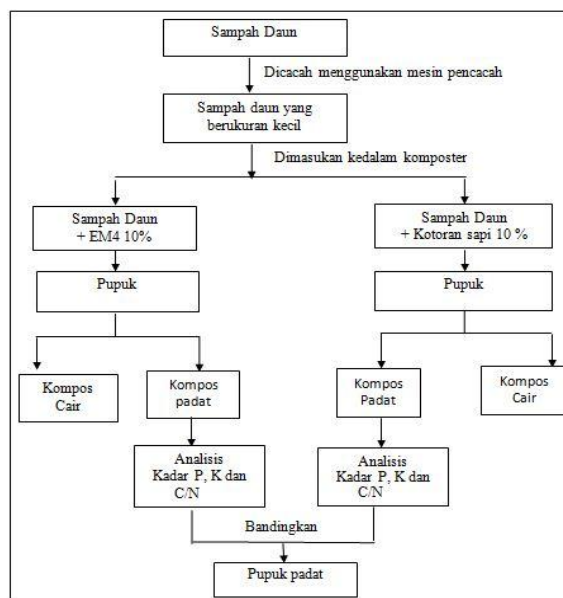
Sampah Daun

Dicacah menggunakan mesin pencacah

Sampah daun yang berukuran kecil

Dimasukan kedalam komposter

Sampah Daun + EM4 10%

Sampah Daun + Kotoran sapi 10 %

Pupuk

Pupuk

Kompos Cair

Kompos padat

Kompos Padat

Kompos Cair

Analisis Kadar P, K dan C/N

Analisis Kadar P, K dan C/N

Bandingkan

Pupuk padat